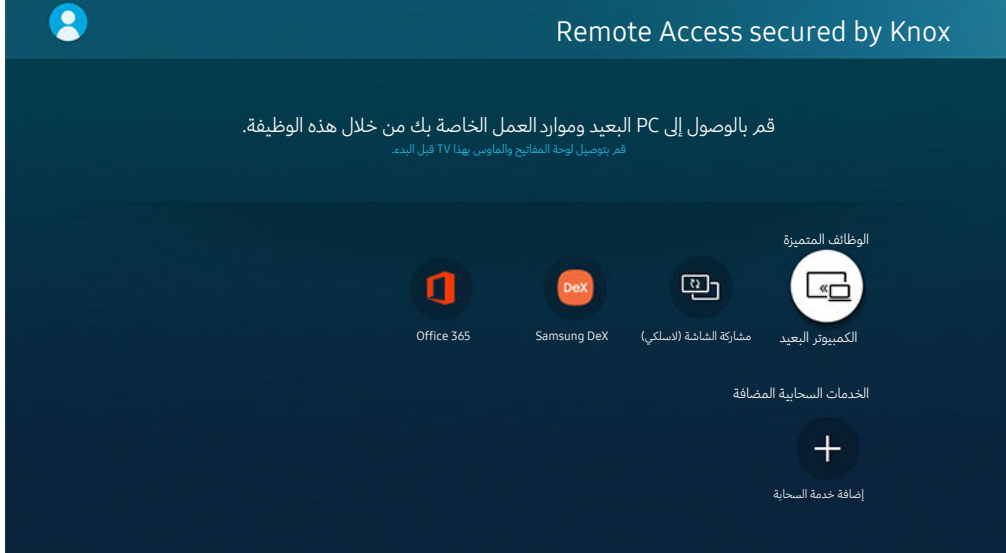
Remote Access secured by Knox

قم بالوصول إلى PC البعيد وموارد العمل الخاصة بك من خلال هذه الوظيفة.
قم بتوصيل لوحة المفاتيح والماوس بهذا TV قبل البدء.

الوظائف المتميزة

DeX

الكمبيوتر البعيد
مشاركة الشاشة (لاسلكي)
Samsung DeX
Office 365

الخدمات السحابية المضافة

إضافة خدمة السحابة